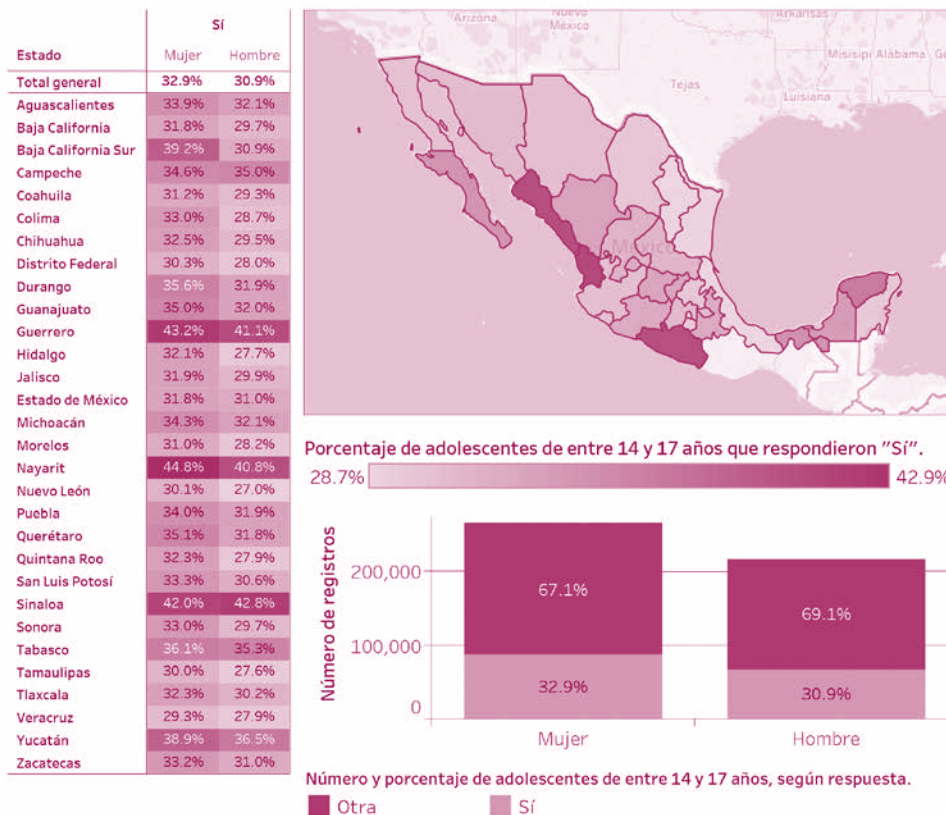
| Estado | Sí Mujer | Sí Hombre |
|---|---|---|
| Total general | 32.9% | 30.9% |
| Aguascalientes | 33.9% | 32.1% |
| Baja California | 31.8% | 29.7% |
| Baja California Sur | 39.2% | 30.9% |
| Campeche | 34.6% | 35.0% |
| Coahuila | 31.2% | 29.3% |
| Colima | 33.0% | 28.7% |
| Chihuahua | 32.5% | 29.5% |
| Distrito Federal | 30.3% | 28.0% |
| Durango | 35.6% | 31.9% |
| Guanajuato | 35.0% | 32.0% |
| Guerrero | 43.2% | 41.1% |
| Hidalgo | 32.1% | 27.7% |
| Jalisco | 31.9% | 29.9% |
| Estado de México | 31.8% | 31.0% |
| Michoacán | 34.3% | 32.1% |
| Morelos | 31.0% | 28.2% |
| Nayarit | 44.8% | 40.8% |
| Nuevo León | 30.1% | 27.0% |
| Puebla | 34.0% | 31.9% |
| Querétaro | 35.1% | 31.8% |
| Quintana Roo | 32.3% | 27.9% |
| San Luis Potosí | 33.3% | 30.6% |
| Sinaloa | 42.0% | 42.8% |
| Sonora | 33.0% | 29.7% |
| Tabasco | 36.1% | 35.3% |
| Tamaulipas | 30.0% | 27.6% |
| Tlaxcala | 32.3% | 30.2% |
| Veracruz | 29.3% | 27.9% |
| Yucatán | 38.9% | 36.5% |
| Zacatecas | 33.2% | 31.0% |

Arizona Nuevo México Arkansas Misisipi Alabama Tejas Luisiana México

Porcentaje de adolescentes de entre 14 y 17 años que respondieron "Sí".
28.7% 42.9%

Número de registros
200,000
100,000
0
67.1%
32.9%
69.1%
30.9%
Mujer
Hombre

Número y porcentaje de adolescentes de entre 14 y 17 años, según respuesta.
Otra
Sí